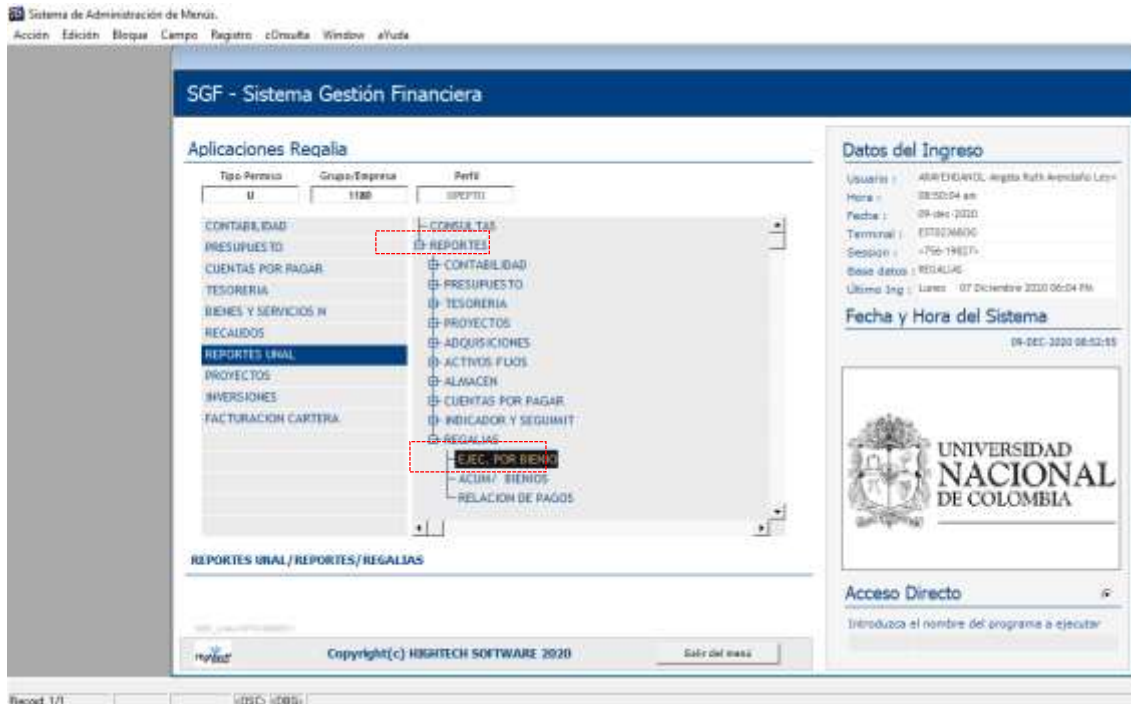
Sistema de Administración de Menús.
Acción Edición Bloque Campo Registro cOnsulta Window aYuda

SGF - Sistema Gestión Financiera

Aplicaciones Regalia

Tipo Permiso: U
Grupo/Empresa: 1180
Perfil: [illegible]

CONTABILIDAD
PRESUPUESTO
CUENTAS POR PAGAR
TESORERIA
BIENES Y SERVICIOS N
RECAUDOS
REPORTES UNAL
PROYECTOS
INVERSIONES
FACTURACION CARTERA

CONSULTAS
REPORTES
CONTABILIDAD
PRESUPUESTO
TESORERIA
PROYECTOS
ADQUISICIONES
ACTIVOS FIJOS
ALMACEN
CUENTAS POR PAGAR
INDICADOR Y SEGUIMIT
REGALIAS
EJEC. POR BIENIO
ACUM/ BIENIOS
RELACION DE PAGOS

REPORTES UNAL/REPORTES/REGALIAS

Datos del Ingreso
Usuario : ARAVENDANOL-Angela Ruth Avendaño Ley-
Hora : 08:50:04 am
Fecha : 09-dec-2020
Terminal : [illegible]
Session : <756-19827>
Base datos : REGALIAS
Ultimo Ing : Lunes 07 Diciembre 2020 06:04 PM

Fecha y Hora del Sistema
09-DEC-2020 08:52:55

UNIVERSIDAD NACIONAL DE COLOMBIA

Acceso Directo
Introduzca el nombre del programa a ejecutar

Copyright(c) HIGHTECH SOFTWARE 2020
Salir del menú

Record: 1/1 <OSC> <DBG>